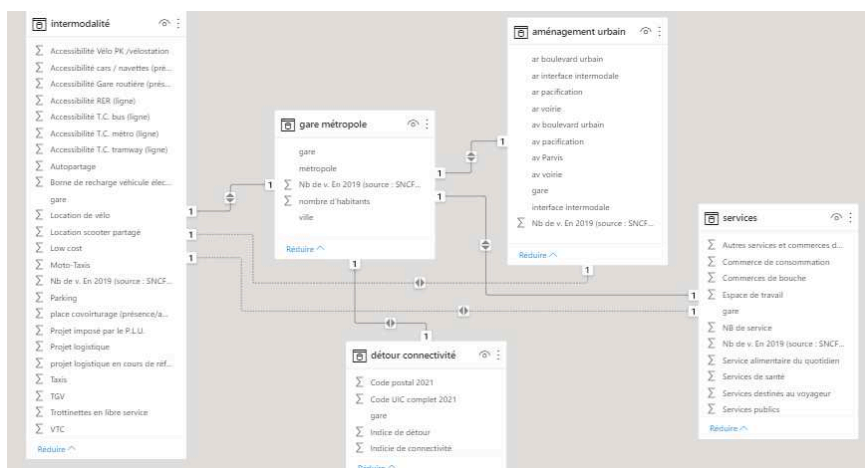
intermodalité

∑ Accessibilité Vélo PK /vélostation
∑ Accessibilité cars / navettes (pré...
∑ Accessibilité Gare routière (prés...
∑ Accessibilité RER (ligne)
∑ Accessibilité T.C. bus (ligne)
∑ Accessibilité T.C. métro (ligne)
∑ Accessibilité T.C. tramway (ligne)
∑ Autopartage
∑ Borne de recharge véhicule élec...
gare
∑ Location de vélo
∑ Location scooter partagé
∑ Low cost
∑ Moto-Taxis
∑ Nb de v. En 2019 (source : SNCF...
∑ Parking
∑ place covoiturage (présence/a...
∑ Projet imposé par le P.L.U.
∑ Projet logistique
∑ projet logistique en cours de réf...
∑ Taxis
∑ TGV
∑ Trottinettes en libre service
∑ VTC
Réduire

gare métropole

gare
métropole
∑ Nb de v. En 2019 (source : SNCF...
∑ nombre d'habitants
ville
Réduire

aménagement urbain

ar boulevard urbain
ar interface intermodale
ar pacification
ar voirie
av boulevard urbain
av pacification
av Parvis
av voirie
gare
interface intermodale
∑ Nb de v. En 2019 (source : SNCF...
Réduire

services

∑ Autres services et commerces d...
∑ Commerce de consommation
∑ Commerces de bouche
∑ Espace de travail
gare
∑ NB de service
∑ Nb de v. En 2019 (source : SNCF...
∑ Service alimentaire du quotidien
∑ Services de santé
∑ Services destinés au voyageur
∑ Services publics
Réduire

détour connectivité

∑ Code postal 2021
∑ Code UIC complet 2021
gare
∑ Indice de détour
∑ Indicie de connectivité
Réduire

1 1 1 1 1 1 1 1 1 1 1 1 1